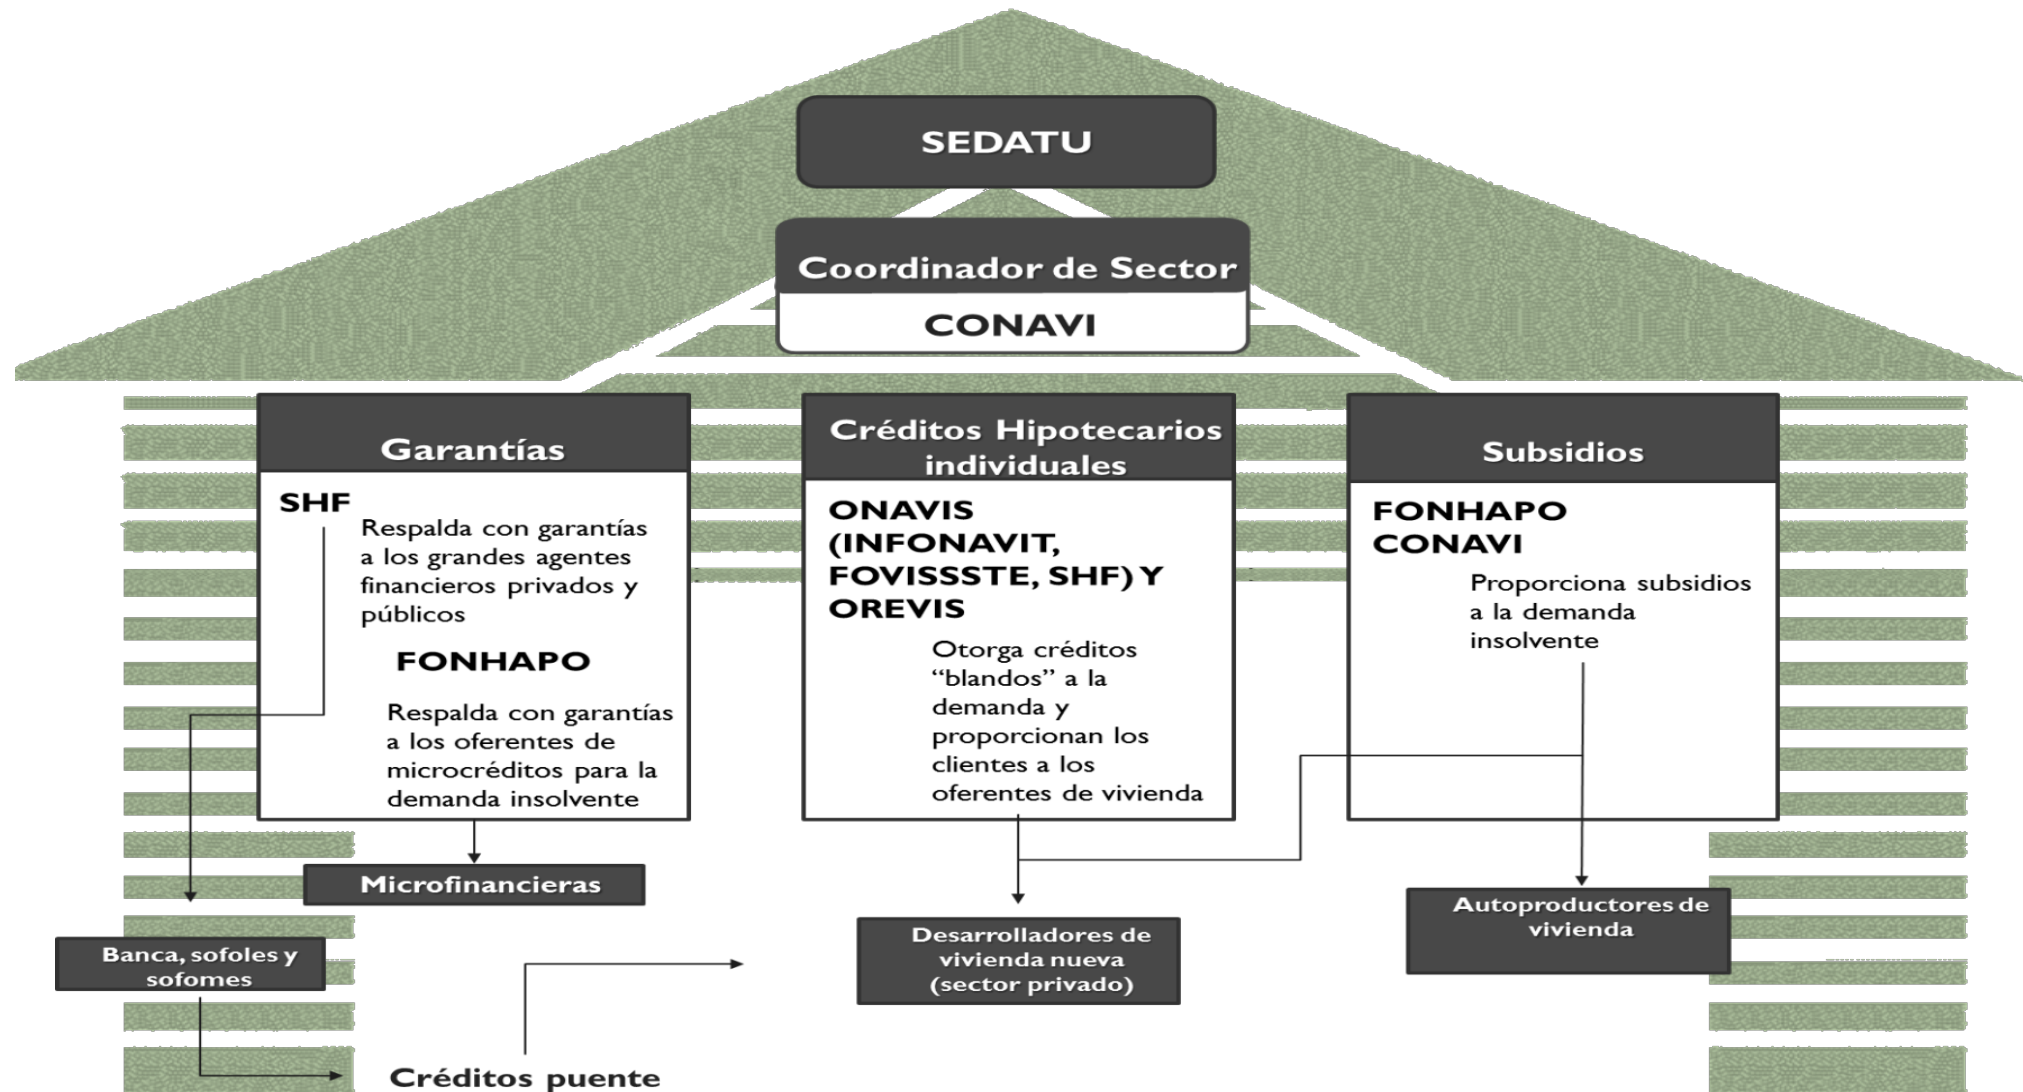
SEDATU

Coordinador de Sector

CONAVI

Garantías

SHF

Respalda con garantías a los grandes agentes financieros privados y públicos

FONHAPO

Respalda con garantías a los oferentes de microcréditos para la demanda insolvente

Créditos Hipotecarios individuales

ONAVIS (INFONAVIT, FOVISSSTE, SHF) Y OREVIS

Otorga créditos "blandos" a la demanda y proporcionan los clientes a los oferentes de vivienda

Subsidios

FONHAPO
CONAVI

Proporciona subsidios a la demanda insolvente

Microfinancieras

Banca, sofoles y sofomes

Desarrolladores de vivienda nueva (sector privado)

Autoproductores de vivienda

Créditos puente